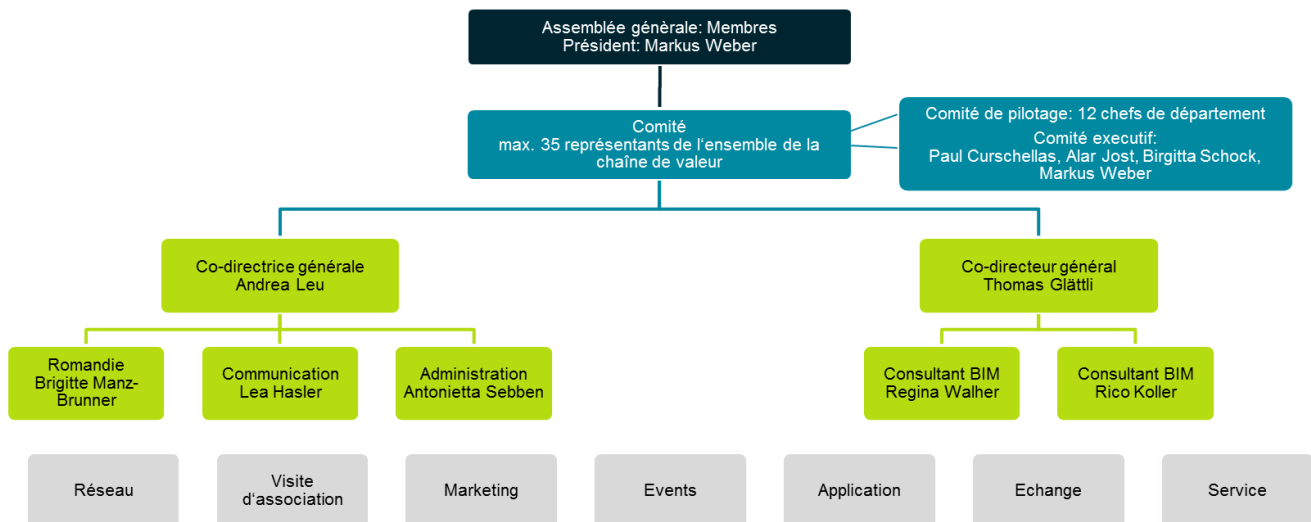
Assemblée génèrale: Membres
Président: Markus Weber

Comité
max. 35 représentants de l'ensemble de la chaîne de valeur

Comité de pilotage: 12 chefs de département
Comité executif:
Paul Curschellas, Alar Jost, Birgitta Schock, Markus Weber

Co-directrice générale
Andrea Leu

Co-directeur général
Thomas Glättli

Romandie
Brigitte Manz-Brunner

Communication
Lea Hasler

Administration
Antonietta Sebben

Consultant BIM
Regina Walher

Consultant BIM
Rico Koller

Réseau

Visite d'association

Marketing

Events

Application

Echange

Service